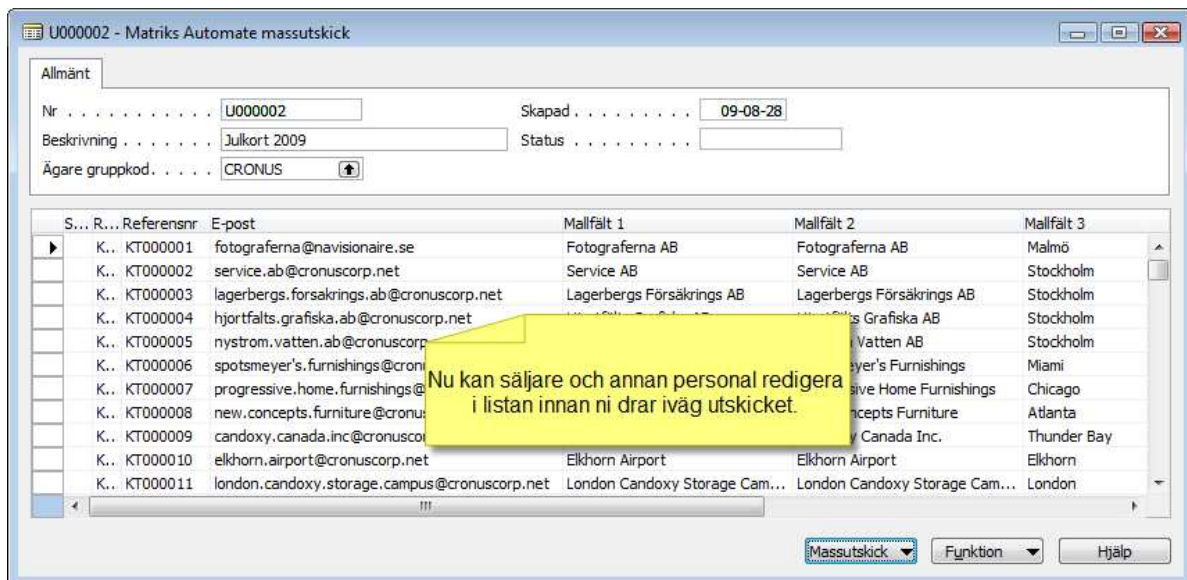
U000002 - Matriks Automate massutskick

Allmänt

Nr . . . . . . . . . . . . U000002
Beskrivning . . . . . . . Julkort 2009
Ägare gruppkod. . . . . CRONUS

Skapad . . . . . . . . . . 09-08-28
Status . . . . . . . . . .

| S... | R... | Referensnr | E-post | Mallfält 1 | Mallfält 2 | Mallfält 3 |
|---|---|---|---|---|---|---|
| | K.. | KT000001 | fotograferna@navisionaire.se | Fotograferna AB | Fotograferna AB | Malmö |
| | K.. | KT000002 | service.ab@cronuscorp.net | Service AB | Service AB | Stockholm |
| | K.. | KT000003 | lagerbergs.forsakrings.ab@cronuscorp.net | Lagerbergs Försäkrings AB | Lagerbergs Försäkrings AB | Stockholm |
| | K.. | KT000004 | hjortfalts.grafiska.ab@cronuscorp.net | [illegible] | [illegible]s Grafiska AB | Stockholm |
| | K.. | KT000005 | nystrom.vatten.ab@cronuscorp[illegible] | | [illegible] Vatten AB | Stockholm |
| | K.. | KT000006 | spotsmeyer's.furnishings@cron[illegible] | | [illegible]eyer's Furnishings | Miami |
| | K.. | KT000007 | progressive.home.furnishings@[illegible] | | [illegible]sive Home Furnishings | Chicago |
| | K.. | KT000008 | new.concepts.furniture@cronus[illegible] | | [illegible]ncepts Furniture | Atlanta |
| | K.. | KT000009 | candoxy.canada.inc@cronusco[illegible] | | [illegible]y Canada Inc. | Thunder Bay |
| | K.. | KT000010 | elkhorn.airport@cronuscorp.net | Elkhorn Airport | Elkhorn Airport | Elkhorn |
| | K.. | KT000011 | london.candoxy.storage.campus@cronuscorp.net | London Candoxy Storage Cam... | London Candoxy Storage Cam... | London |

Nu kan säljare och annan personal redigera i listan innan ni drar iväg utskicket.

Massutskick
Funktion
Hjälp